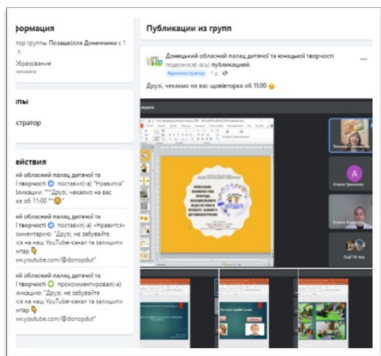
формация

тор группы: Позашкілля Донеччини с 1 т.

бразование

ппы

стратор

йствия

ий обласний палац дитячої та і творчості поставил(-а) "Нравится" ликации: ""Друзі, чекаємо на вас ив об 11:00 ""

ий обласний палац дитячої та і творчості поставил(-а) "Нравится" комментарию: "Друзі, не забувайте іся на наш YouTube-канал та залишит ня
w.youtube.com/@donopdut"

ий обласний палац дитячої та і творчості прокомментировал(-а) ликацию "Друзі, не забувайте іся на наш YouTube-канал та залишит ня
w.youtube.com/@donopdut"

Публикации из групп

Донецький обласний палац дитячої та юнацької творчості поделился(-ась) публикацией.
Администратор · 1 д.

Друзі, чекаємо на вас щовівторка об 11:00